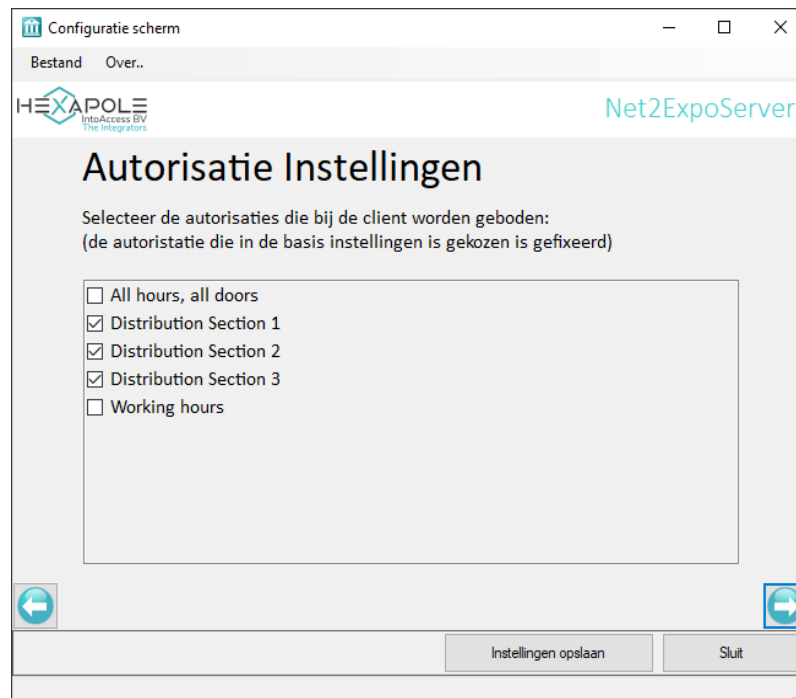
Configuratie scherm

Bestand Over..

HEXAPOLE
IntoAccess BV
The Integrators

Net2ExpoServer

Autorisatie Instellingen

Selecteer de autorisaties die bij de client worden geboden:
(de autoristatie die in de basis instellingen is gekozen is gefixeerd)

☐ All hours, all doors
☑ Distribution Section 1
☑ Distribution Section 2
☑ Distribution Section 3
☐ Working hours

Instellingen opslaan

Sluit